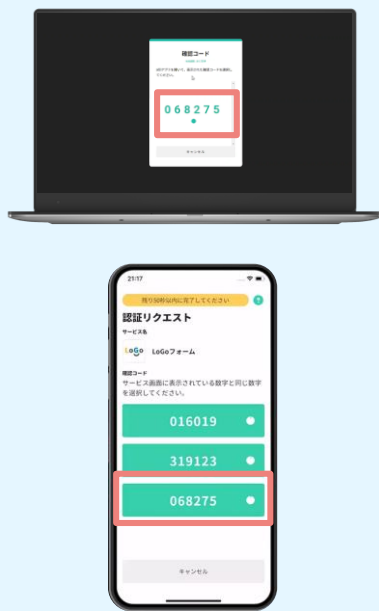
確認コード

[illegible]

068275

キャンセル

21:17

残り50秒以内に完了してください

認証リクエスト

サービス名

LoGo

LoGoフォーム

確認コード

サービス画面に表示されている数字と同じ数字を選択してください。

016019

319123

068275

キャンセル